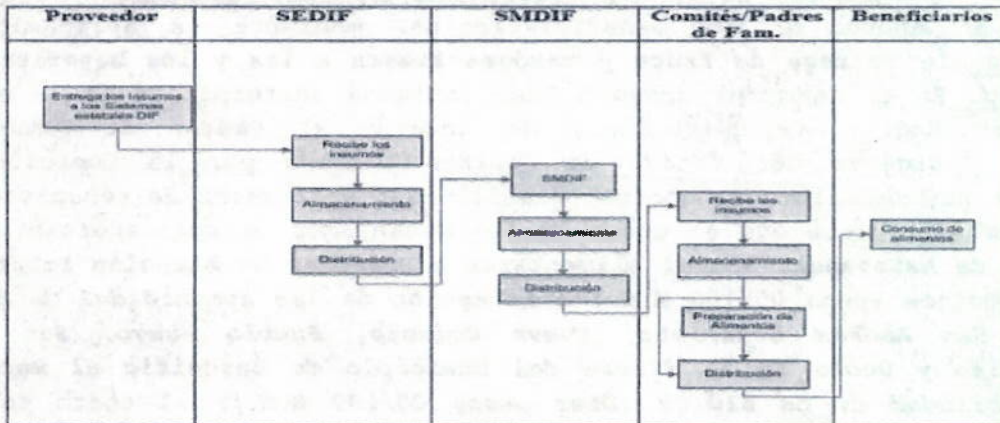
| Proveedor | SEDIF | SMDIF | Comités/Padres de Fam. | Beneficiarios |
|---|---|---|---|---|
| Entrega los insumos a los Sistemas estatales DIF | Recibe los insumos | SMDIF | Recibe los insumos | Consumo de alimentos |
| | Almacenamiento | Almacenamiento | Almacenamiento | |
| | Distribución | Distribución | Preparación de Alimentos | |
| | | | Distribución | |